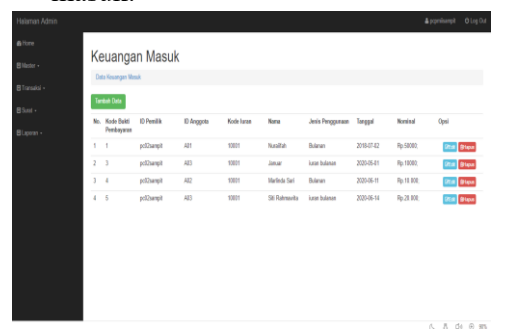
Halaman Admin

pojanbumipil  Log Out

Home
Master
Transaksi
Surat
Laporan

Keuangan Masuk

Data Keuangan Masuk

Tambah Data

| No. | Kode Bukti Pembayaran | ID Pemilik | ID Anggota | Kode Iuran | Nama | Jenis Penggunaan | Tanggal | Nominal | Opsi |
|---|---|---|---|---|---|---|---|---|---|
| 1 | 1 | pc02sampit | A01 | 10001 | Nurafifah | Bulanan | 2018-07-02 | Rp.50000 | Ubah Hapus |
| 2 | 3 | pc02sampit | A03 | 10001 | Januar | iuran bulanan | 2020-06-01 | Rp.10000 | Ubah Hapus |
| 3 | 4 | pc02sampit | A02 | 10001 | Marlinda Sari | Bulanan | 2020-06-11 | Rp.10.000 | Ubah Hapus |
| 4 | 5 | pc02sampit | A03 | 10001 | Siti Rahmawita | iuran bulanan | 2020-06-14 | Rp.20.000 | Ubah Hapus |